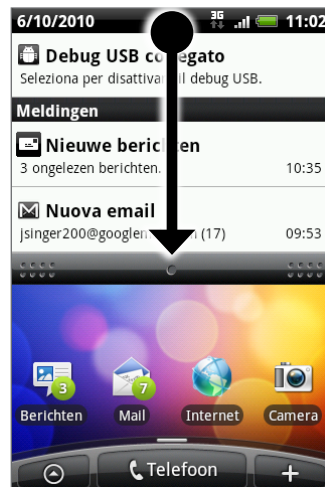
6/10/2010 3G 11:02

Debug USB co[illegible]egato

Seleziona per disattivar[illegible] debug USB.

Meldingen

Nieuwe berich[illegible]

3 ongelezen berichten. 10:35

Nuova email

jsinger200@googlem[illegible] (17) 09:53

3 Berichten

7 Mail

Internet

Camera

Telefoon

+